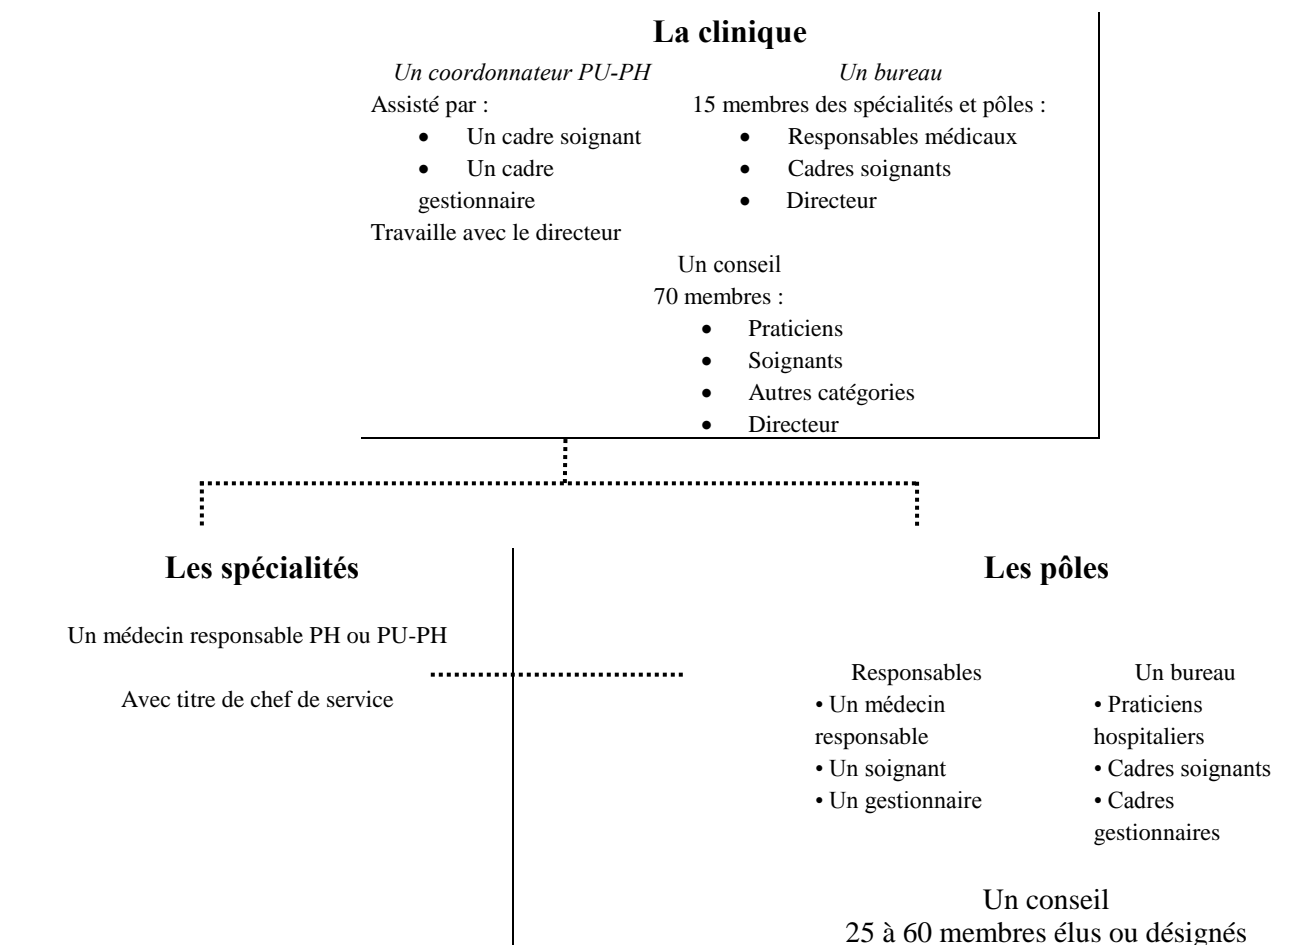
**La clinique**

*Un coordonnateur PU-PH*

Assisté par :

- Un cadre soignant
- Un cadre gestionnaire

Travaille avec le directeur

*Un bureau*

15 membres des spécialités et pôles :

- Responsables médicaux
- Cadres soignants
- Directeur

Un conseil

70 membres :

- Praticiens
- Soignants
- Autres catégories
- Directeur

**Les spécialités**

Un médecin responsable PH ou PU-PH

Avec titre de chef de service

**Les pôles**

Responsables

- Un médecin responsable
- Un soignant
- Un gestionnaire

Un bureau

- Praticiens hospitaliers
- Cadres soignants
- Cadres gestionnaires

Un conseil

25 à 60 membres élus ou désignés